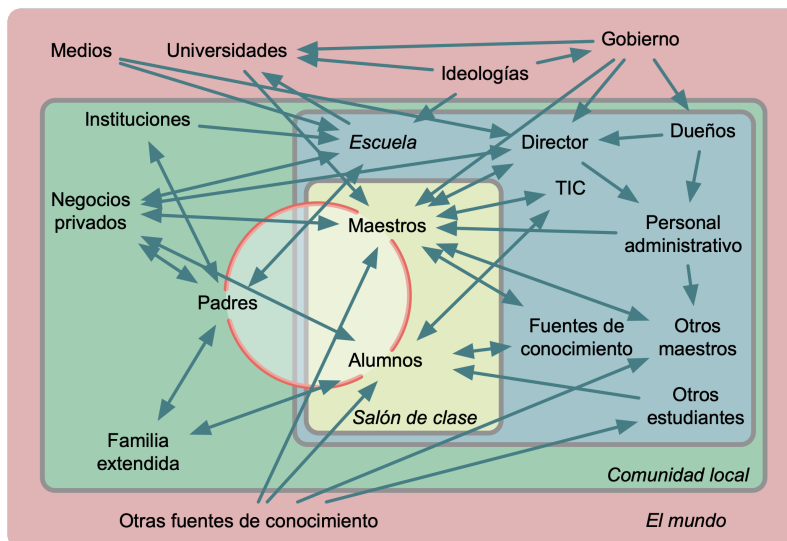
Medios
Universidades
Gobierno
Ideologías
Instituciones
Escuela
Director
Dueños
Negocios privados
TIC
Maestros
Personal administrativo
Padres
Fuentes de conocimiento
Otros maestros
Alumnos
Otros estudiantes
Salón de clase
Familia extendida
Comunidad local
Otras fuentes de conocimiento
El mundo